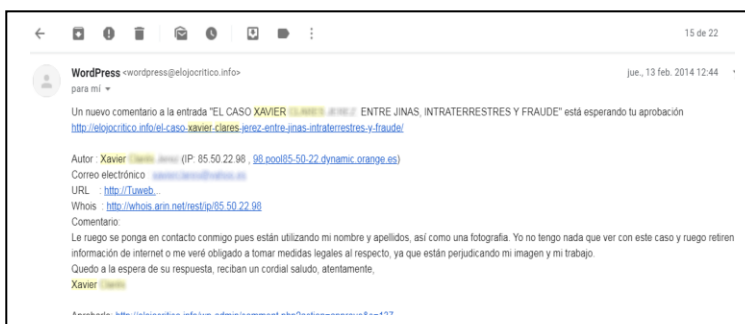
15 de 22

WordPress <wordpress@elojocritico.info>
para mí

jue., 13 feb. 2014 12:44

Un nuevo comentario a la entrada "EL CASO XAVIER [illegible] ENTRE JINAS, INTRATERRESTRES Y FRAUDE" está esperando tu aprobación
http://elojocritico.info/el-caso-xavier-clares-jerez-entre-jinas-intraterrestres-y-fraude/

Autor : Xavier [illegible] (IP: 85.50.22.98 , 98.pool85-50-22.dynamic.orange.es)
Correo electrónico : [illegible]
URL : http://Tuweb...
Whois : http://whois.arin.net/rest/ip/85.50.22.98
Comentario:
Le ruego se ponga en contacto conmigo pues están utilizando mi nombre y apellidos, así como una fotografía. Yo no tengo nada que ver con este caso y ruego retiren información de internet o me veré obligado a tomar medidas legales al respecto, ya que están perjudicando mi imagen y mi trabajo.
Quedo a la espera de su respuesta, reciban un cordial saludo, atentamente,
Xavier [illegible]

Apruébalo: http://elojocritico.info/wp-admin/comment.php?action=approve&c=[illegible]